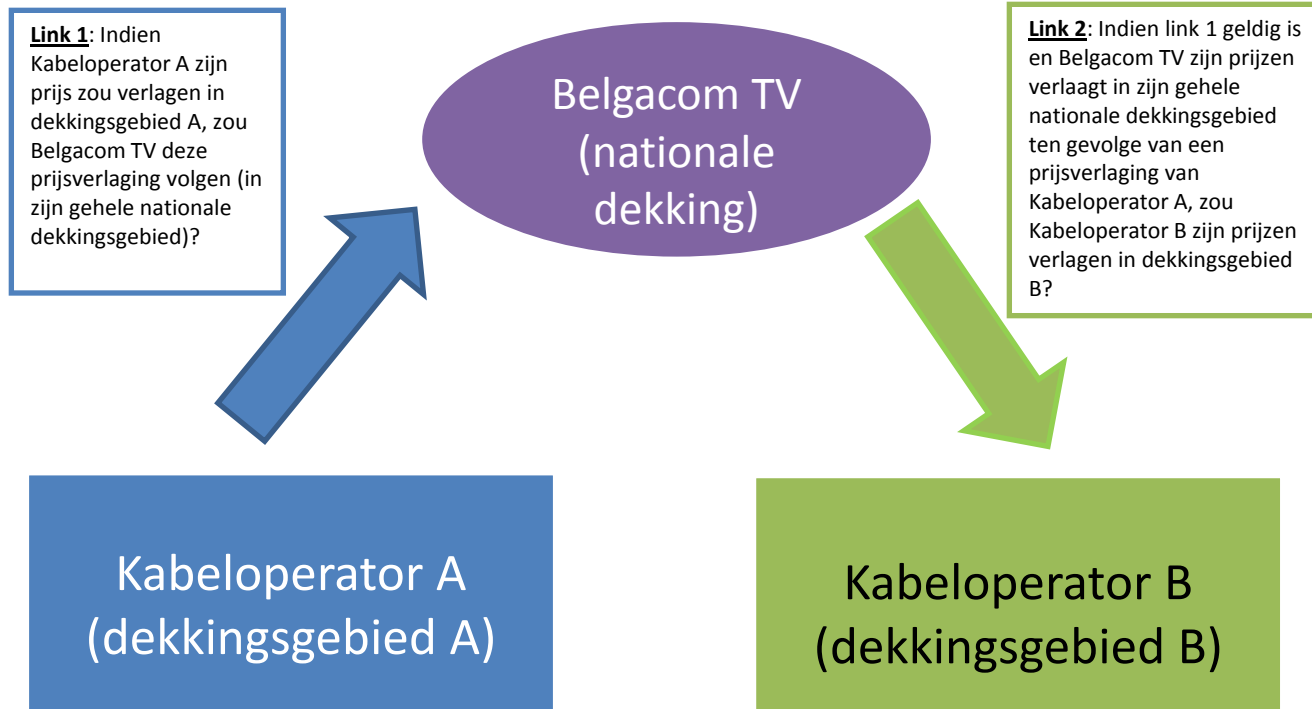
**Link 1**: Indien Kabeloperator A zijn prijs zou verlagen in dekkingsgebied A, zou Belgacom TV deze prijsverlaging volgen (in zijn gehele nationale dekkingsgebied)?

Belgacom TV (nationale dekking)

**Link 2**: Indien link 1 geldig is en Belgacom TV zijn prijzen verlaagt in zijn gehele nationale dekkingsgebied ten gevolge van een prijsverlaging van Kabeloperator A, zou Kabeloperator B zijn prijzen verlagen in dekkingsgebied B?

Kabeloperator A (dekkingsgebied A)

Kabeloperator B (dekkingsgebied B)